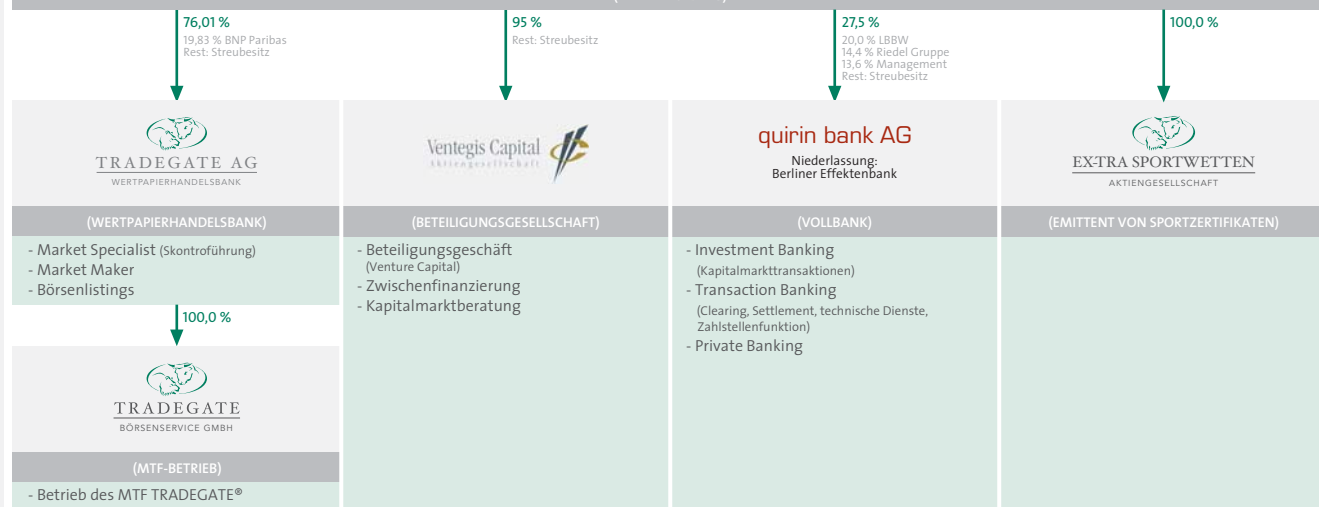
76,01 %
19,83 % BNP Paribas
Rest: Streubesitz

95 %
Rest: Streubesitz

27,5 %
20,0 % LBBW
14,4 % Riedel Gruppe
13,6 % Management
Rest: Streubesitz

100,0 %

TRADEGATE AG
WERTPAPIERHANDELSBANK

Ventegis Capital
Aktiengesellschaft

quirin bank AG
Niederlassung:
Berliner Effektenbank

EX-TRA SPORTWETTEN
AKTIENGESELLSCHAFT

(WERTPAPIERHANDELSBANK)

(BETEILIGUNGSGESELLSCHAFT)

(VOLLBANK)

(EMITTENT VON SPORTZERTIFIKATEN)

- Market Specialist (Skontroführung)
- Market Maker
- Börsenlistings

100,0 %

TRADEGATE
BÖRSENSERVICE GMBH

(MTF-BETRIEB)

- Betrieb des MTF TRADEGATE®

- Beteiligungsgeschäft
(Venture Capital)
- Zwischenfinanzierung
- Kapitalmarktberatung

- Investment Banking
(Kapitalmarkttransaktionen)
- Transaction Banking
(Clearing, Settlement, technische Dienste, Zahlstellenfunktion)
- Private Banking